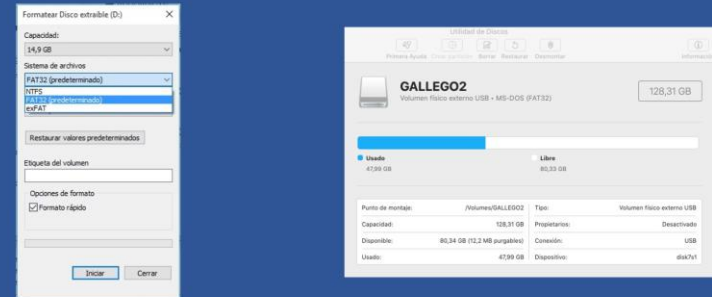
Formatear Disco extraíble (D:)

Capacidad:
14,9 GB
Sistema de archivos
FAT32 (predeterminado)
NTFS
FAT32 (predeterminado)
exFAT

Restaurar valores predeterminados

Etiqueta del volumen

Opciones de formato
Formato rápido

Iniciar
Cerrar

Utilidad de Discos
Primera Ayuda
Crear partición
Borrar
Restaurar
Desmontar
Información

GALLEGO2
Volumen físico externo USB • MS-DOS (FAT32)
128,31 GB

Usado
47,99 GB
Libre
80,33 GB

| Punto de montaje: | /Volumes/GALLEGO2 | Tipo: | Volumen físico externo USB |
|---|---|---|---|
| Capacidad: | 128,31 GB | Propietarios: | Desactivado |
| Disponible: | 80,34 GB (12,2 MB purgables) | Conexión: | USB |
| Usado: | 47,99 GB | Dispositivo: | disk7s1 |